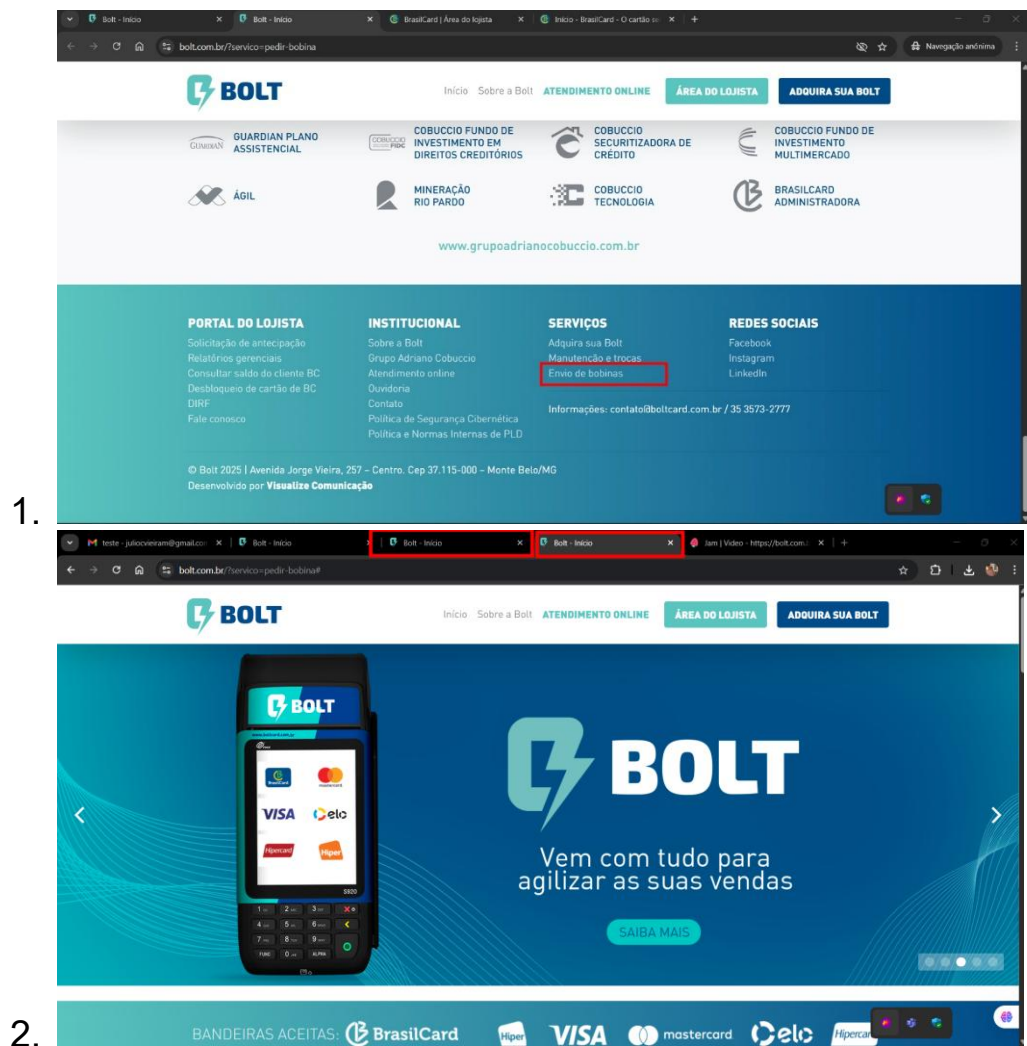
Bolt - Início × Bolt - Início × BrasilCard | Área do lojista × Início - BrasilCard - O cartão × +

bolt.com.br/?servico=pedir-bobina

Navegação anônima

BOLT

Início Sobre a Bolt ATENDIMENTO ONLINE ÁREA DO LOJISTA ADQUIRA SUA BOLT

GUARDIAN PLANO ASSISTENCIAL

COBUCCIO FUNDO DE INVESTIMENTO EM DIREITOS CREDITÓRIOS

COBUCCIO SECURITIZADORA DE CRÉDITO

COBUCCIO FUNDO DE INVESTIMENTO MULTIMERCADO

ÁGIL

MINERAÇÃO RIO PARDO

COBUCCIO TECNOLOGIA

BRASILCARD ADMINISTRADORA

www.grupoadrianocobuccio.com.br

PORTAL DO LOJISTA
Solicitação de antecipação
Relatórios gerenciais
Consultar saldo do cliente BC
Desbloqueio de cartão de BC
DIRF
Fale conosco

INSTITUCIONAL
Sobre a Bolt
Grupo Adriano Cobuccio
Atendimento online
Ouvidoria
Contato
Política de Segurança Cibernética
Política e Normas Internas de PLD

SERVIÇOS
Adquira sua Bolt
Manutenção e trocas
Envio de bobinas

Informações: contato@boltcard.com.br / 35 3573-2777

REDES SOCIAIS
Facebook
Instagram
LinkedIn

© Bolt 2025 | Avenida Jorge Vieira, 257 – Centro. Cep 37.115-000 – Monte Belo/MG
Desenvolvido por Visualize Comunicação

1.

teste - juliocvieiram@gmail.com × Bolt - Início × Bolt - Início × Bolt - Início × Jam | Video - https://bolt.com. × +

bolt.com.br/?servico=pedir-bobina#

BOLT

Início Sobre a Bolt ATENDIMENTO ONLINE ÁREA DO LOJISTA ADQUIRA SUA BOLT

BOLT

VISA elo Hipercard Hiper mastercard

BOLT

Vem com tudo para agilizar as suas vendas

SAIBA MAIS

2.

BANDEIRAS ACEITAS: BrasilCard Hiper VISA mastercard elo Hipercard